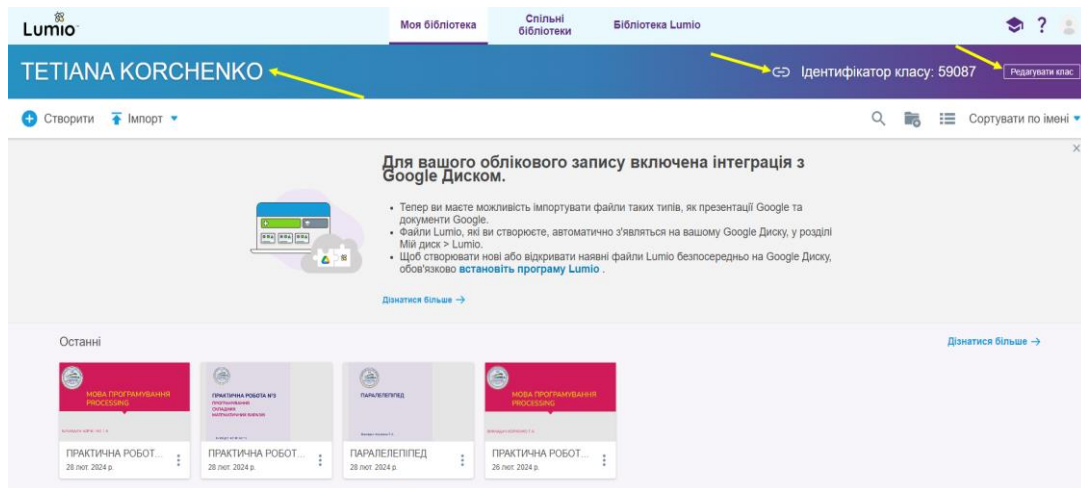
Lumio

Моя бібліотека
Спільні бібліотеки
Бібліотека Lumio

TETIANA KORCHENKO

Ідентифікатор класу: 59087
Редагувати клас

Створити
Імпорт
Сортувати по імені

Для вашого облікового запису включена інтеграція з Google Диском.

• Тепер ви маєте можливість імпортувати файли таких типів, як презентації Google та документи Google.
• Файли Lumio, які ви створюєте, автоматично з'являться на вашому Google Диску, у розділі Мій диск > Lumio.
• Щоб створювати нові або відкривати наявні файли Lumio безпосередньо на Google Диску, обов'язково встановіть програму Lumio .

Дізнатися більше →

Останні

Дізнатися більше →

МОВА ПРОГРАМУВАННЯ PROCESSING
ПРАКТИЧНА РОБОТ...
28 лют. 2024 р.

ПРАКТИЧНА РОБОТА №3
ПРАКТИЧНА РОБОТ...
28 лют. 2024 р.

ПАРАЛЕЛЕПІПЕД
ПАРАЛЕЛЕПІПЕД
28 лют. 2024 р.

МОВА ПРОГРАМУВАННЯ PROCESSING
ПРАКТИЧНА РОБОТ...
26 лют. 2024 р.